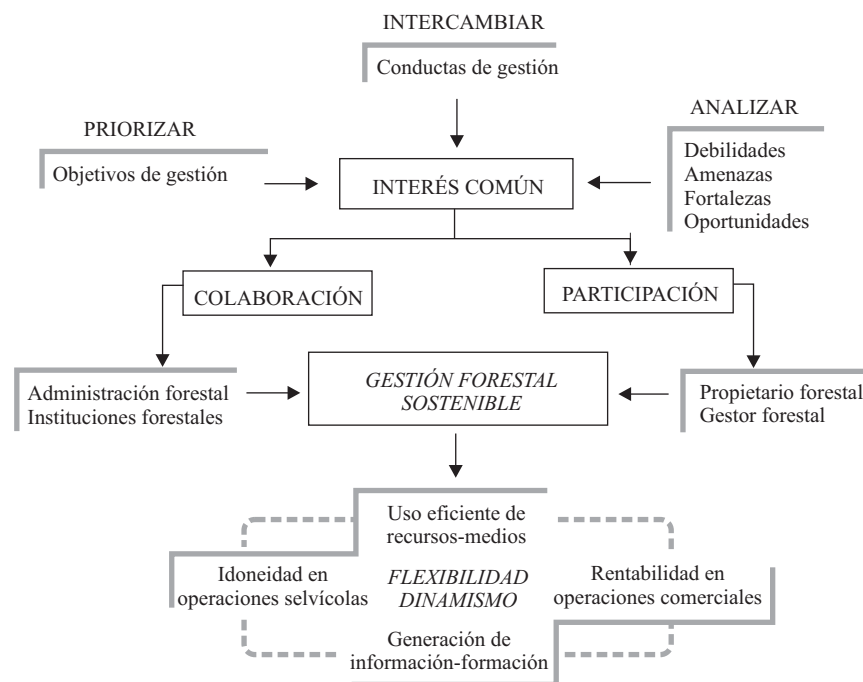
INTERCAMBIAR

Conductas de gestión

PRIORIZAR

Objetivos de gestión

INTERÉS COMÚN

ANALIZAR

Debilidades
Amenazas
Fortalezas
Oportunidades

COLABORACIÓN

PARTICIPACIÓN

Administración forestal
Instituciones forestales

GESTIÓN FORESTAL SOSTENIBLE

Propietario forestal
Gestor forestal

Uso eficiente de recursos-medios

Idoneidad en operaciones selvícolas

FLEXIBILIDAD
DINAMISMO

Rentabilidad en operaciones comerciales

Generación de información-formación